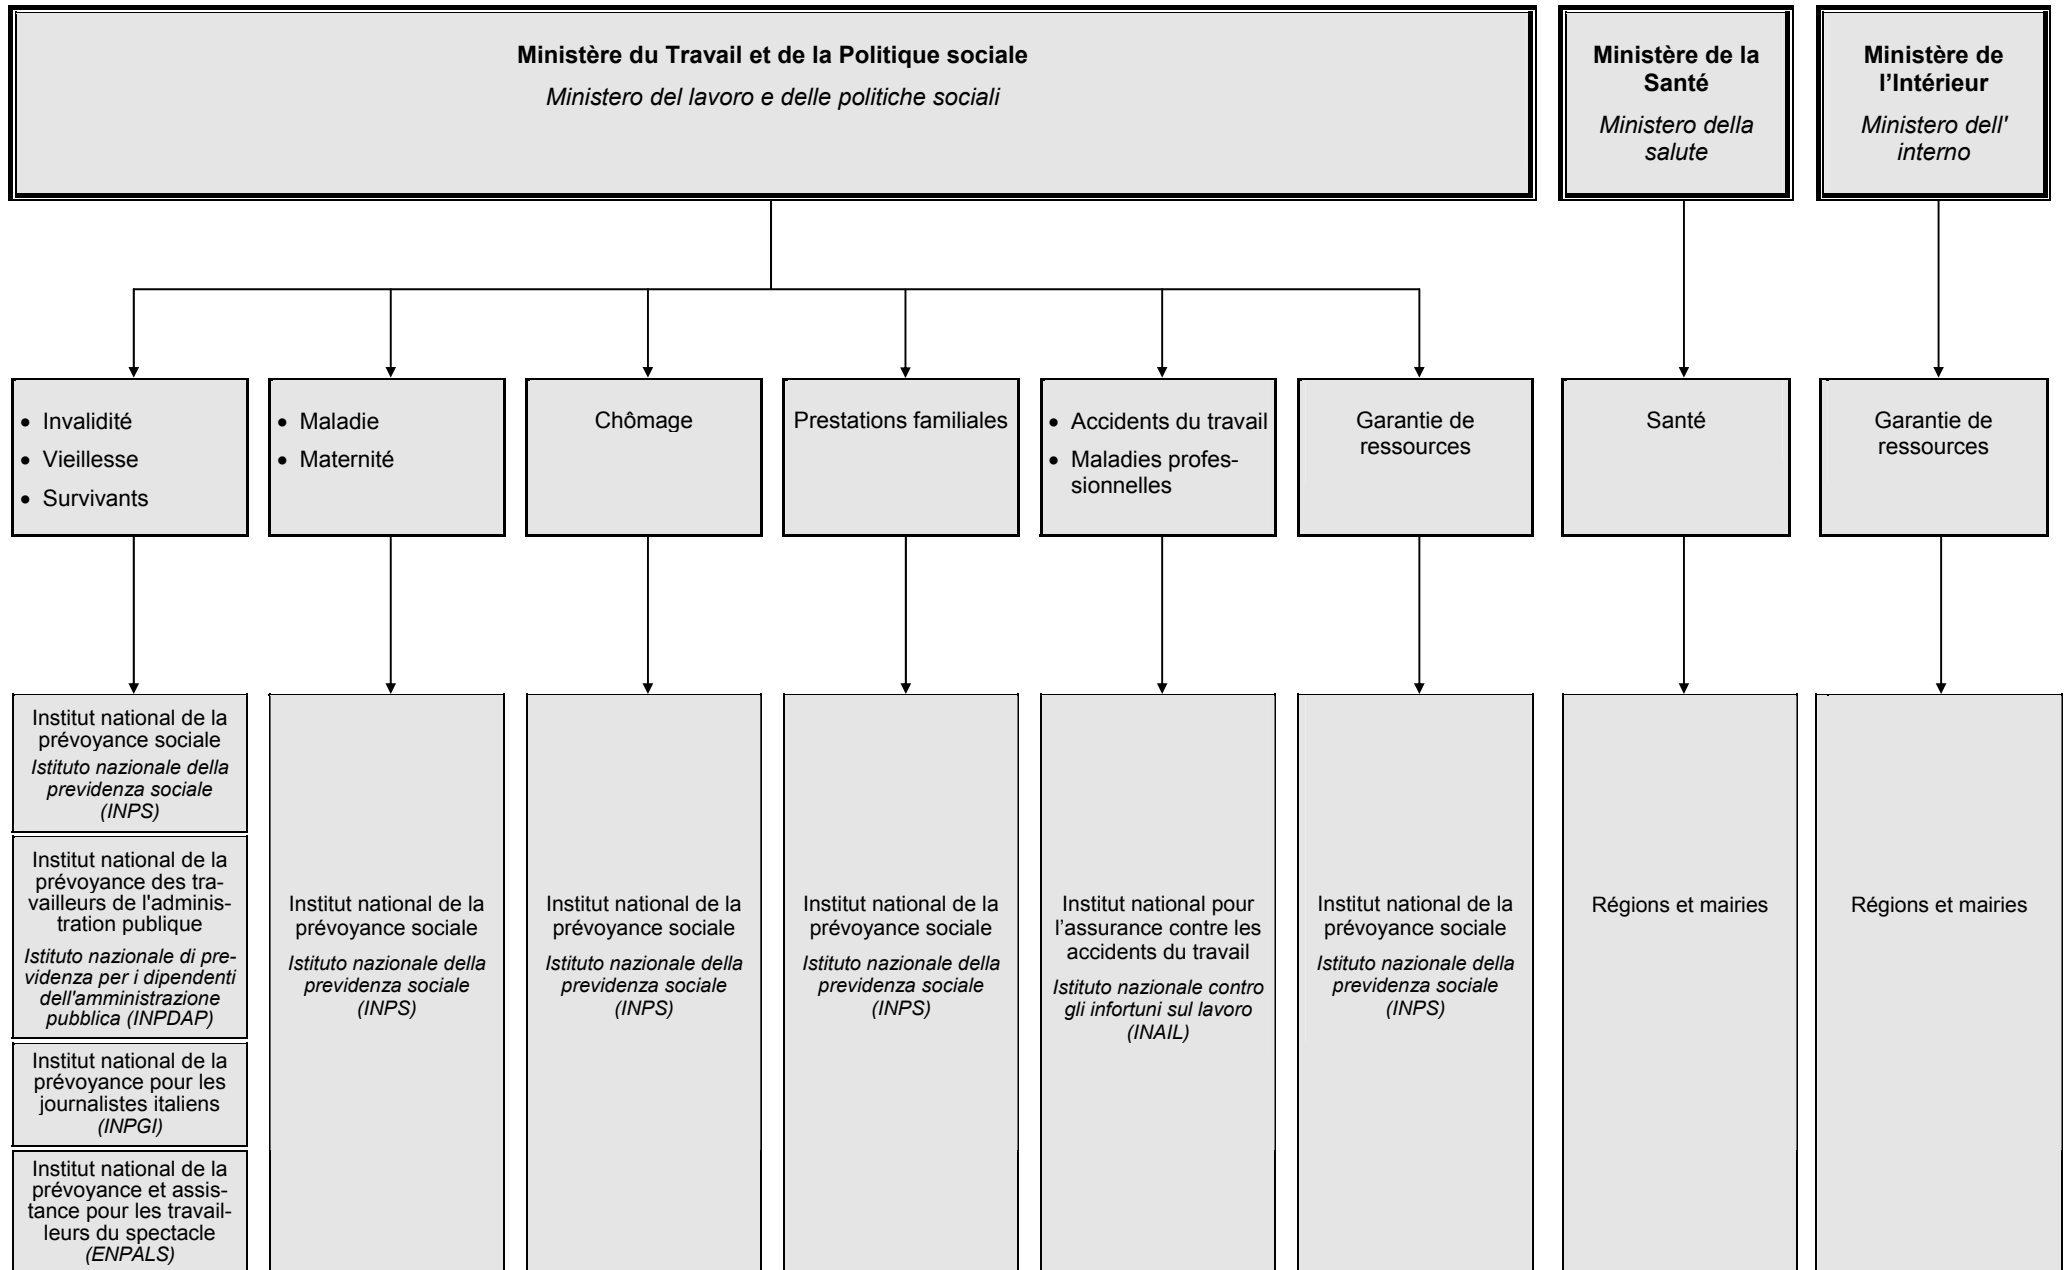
**Ministère du Travail et de la Politique sociale**
*Ministero del lavoro e delle politiche sociali*

**Ministère de la Santé**
*Ministero della salute*

**Ministère de l'Intérieur**
*Ministero dell' interno*

- Invalidité
- Vieillesse
- Survivants

- Maladie
- Maternité

Chômage

Prestations familiales

- Accidents du travail
- Maladies professionnelles

Garantie de ressources

Santé

Garantie de ressources

Institut national de la prévoyance sociale
*Istituto nazionale della previdenza sociale (INPS)*

Institut national de la prévoyance des travailleurs de l'administration publique
*Istituto nazionale di previdenza per i dipendenti dell'amministrazione pubblica (INPDAP)*

Institut national de la prévoyance pour les journalistes italiens
*(INPGI)*

Institut national de la prévoyance et assistance pour les travailleurs du spectacle
*(ENPALS)*

Institut national de la prévoyance sociale
*Istituto nazionale della previdenza sociale (INPS)*

Institut national de la prévoyance sociale
*Istituto nazionale della previdenza sociale (INPS)*

Institut national de la prévoyance sociale
*Istituto nazionale della previdenza sociale (INPS)*

Institut national pour l'assurance contre les accidents du travail
*Istituto nazionale contro gli infortuni sul lavoro (INAIL)*

Institut national de la prévoyance sociale
*Istituto nazionale della previdenza sociale (INPS)*

Régions et mairies

Régions et mairies